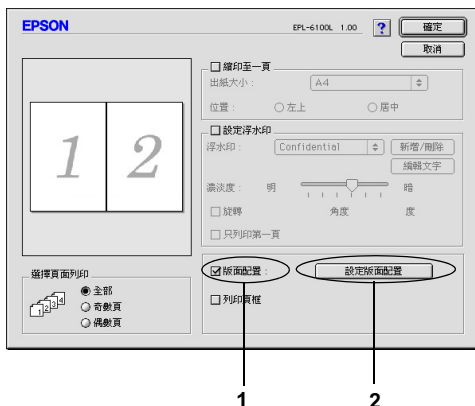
EPSON

EPL-6100L 1.00 ? 確定

取消

☐ 縮印至一頁

出紙大小： A4

位置： ○ 左上 ○ 居中

☐ 設定浮水印

浮水印： Confidential 新增/刪除

編輯文字

濃淡度： 明 暗

☐ 旋轉 角度 度

☐ 只列印第一頁

1 2

選擇頁面列印

◉ 全部

○ 奇數頁

○ 偶數頁

☑ 版面配置： 設定版面配置

☐ 列印頁框

1 2